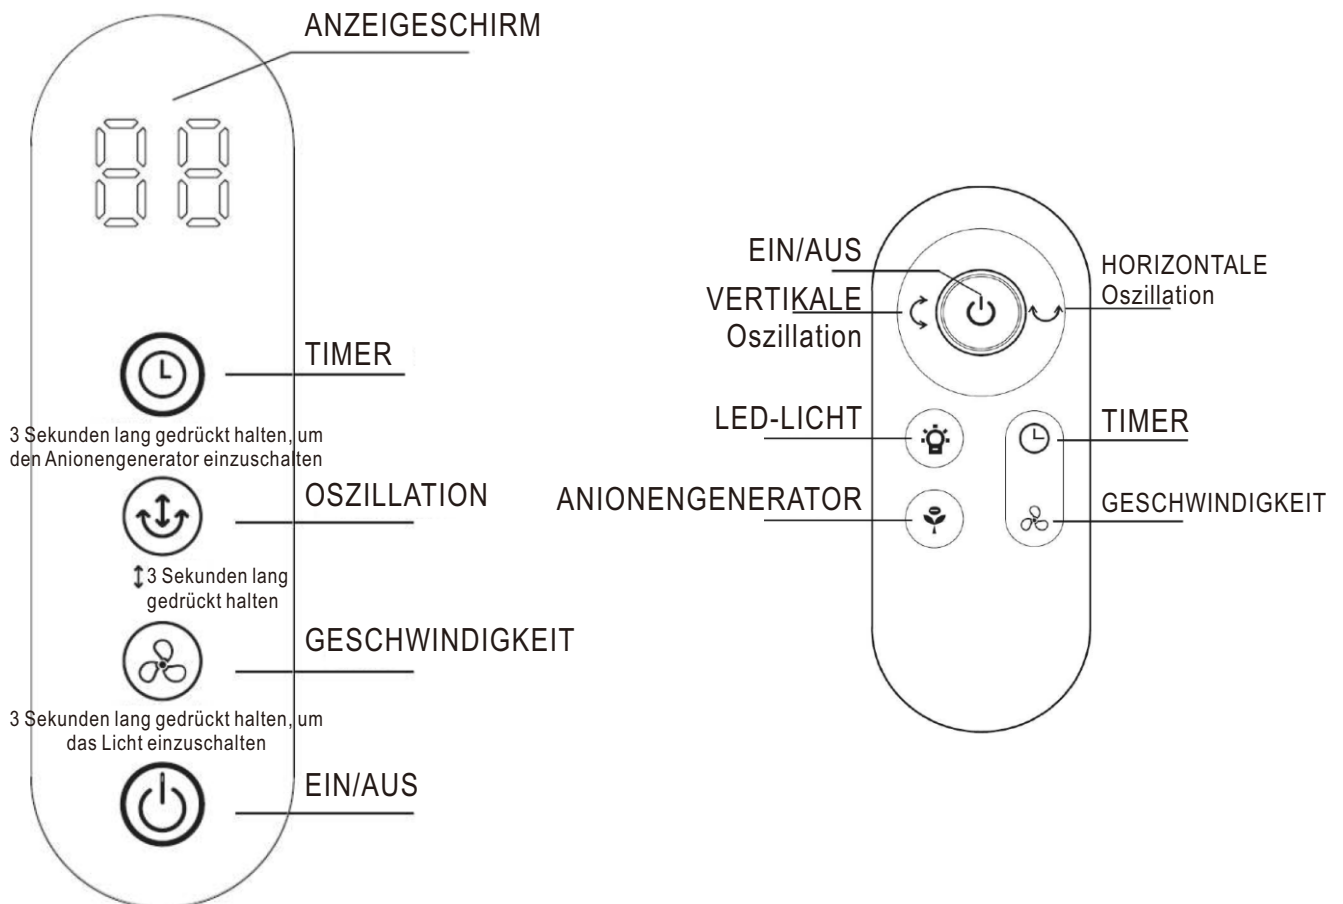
ANZEIGESCHIRM

TIMER

3 Sekunden lang gedrückt halten, um den Anionengenerator einzuschalten

OSZILLATION

↕3 Sekunden lang gedrückt halten

GESCHWINDIGKEIT

3 Sekunden lang gedrückt halten, um das Licht einzuschalten

EIN/AUS

EIN/AUS

VERTIKALE Oszillation

HORIZONTALE Oszillation

LED-LICHT

TIMER

ANIONENGENERATOR

GESCHWINDIGKEIT